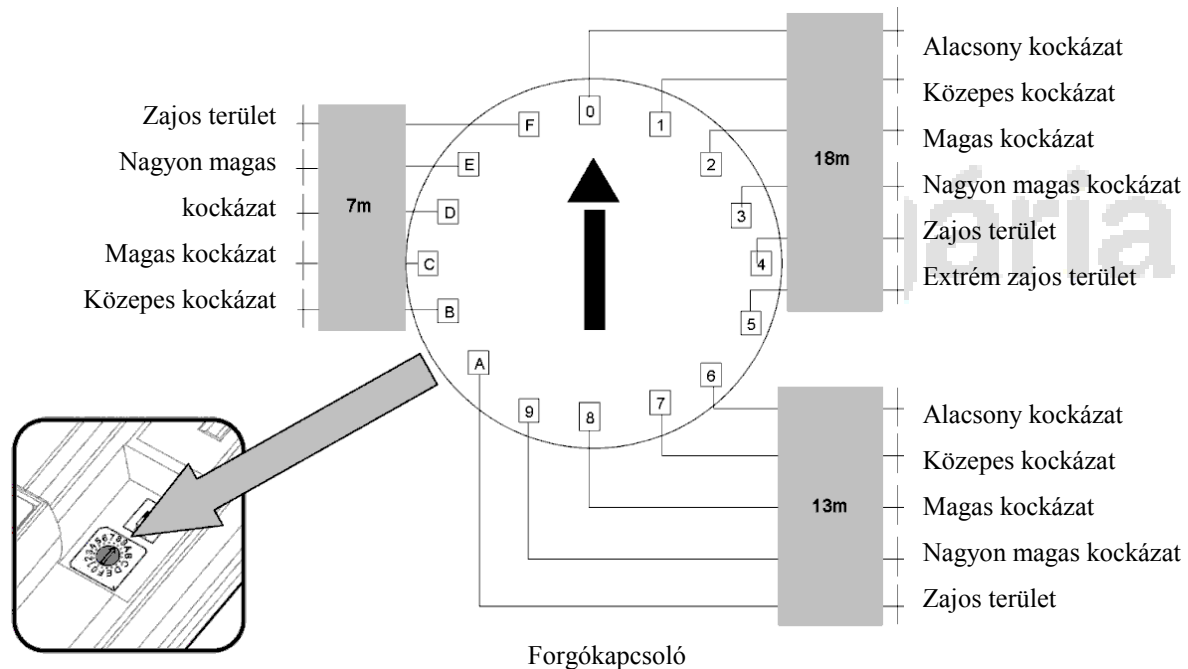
Zajos terület
Nagyon magas kockázat
Magas kockázat
Közepes kockázat

7m

F
E
D
C
B
A
0
1
2
3
4
5
6
7
8
9

18m

Alacsony kockázat
Közepes kockázat
Magas kockázat
Nagyon magas kockázat
Zajos terület
Extrém zajos terület

13m

Alacsony kockázat
Közepes kockázat
Magas kockázat
Nagyon magas kockázat
Zajos terület

Forgókapcsoló